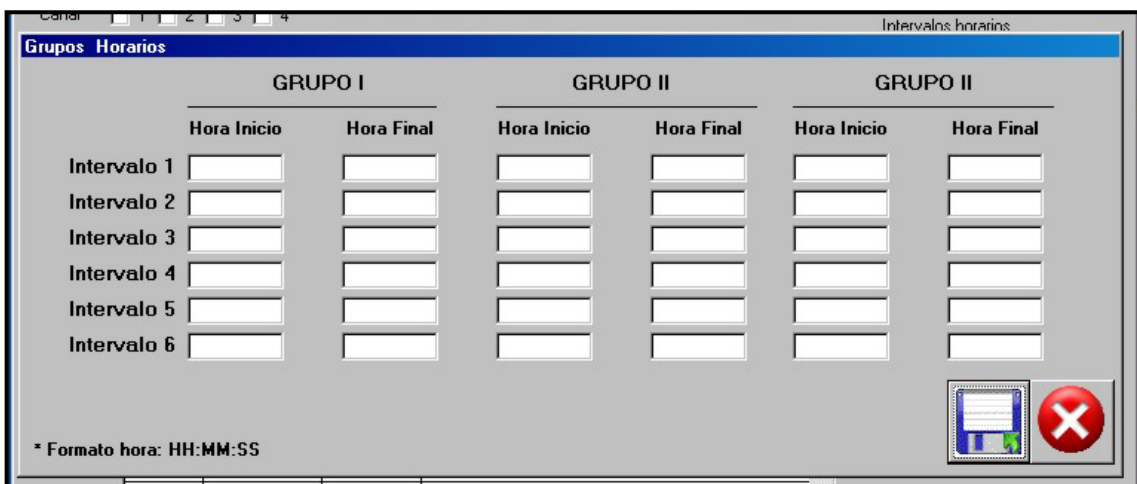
Canal 1 2 3 4

Intervalos horarios

Grupos Horarios

| | GRUPO I | | GRUPO II | | GRUPO II | |
|---|---|---|---|---|---|---|
| | Hora Inicio | Hora Final | Hora Inicio | Hora Final | Hora Inicio | Hora Final |
| Intervalo 1 | | | | | | |
| Intervalo 2 | | | | | | |
| Intervalo 3 | | | | | | |
| Intervalo 4 | | | | | | |
| Intervalo 5 | | | | | | |
| Intervalo 6 | | | | | | |

* Formato hora: HH:MM:SS